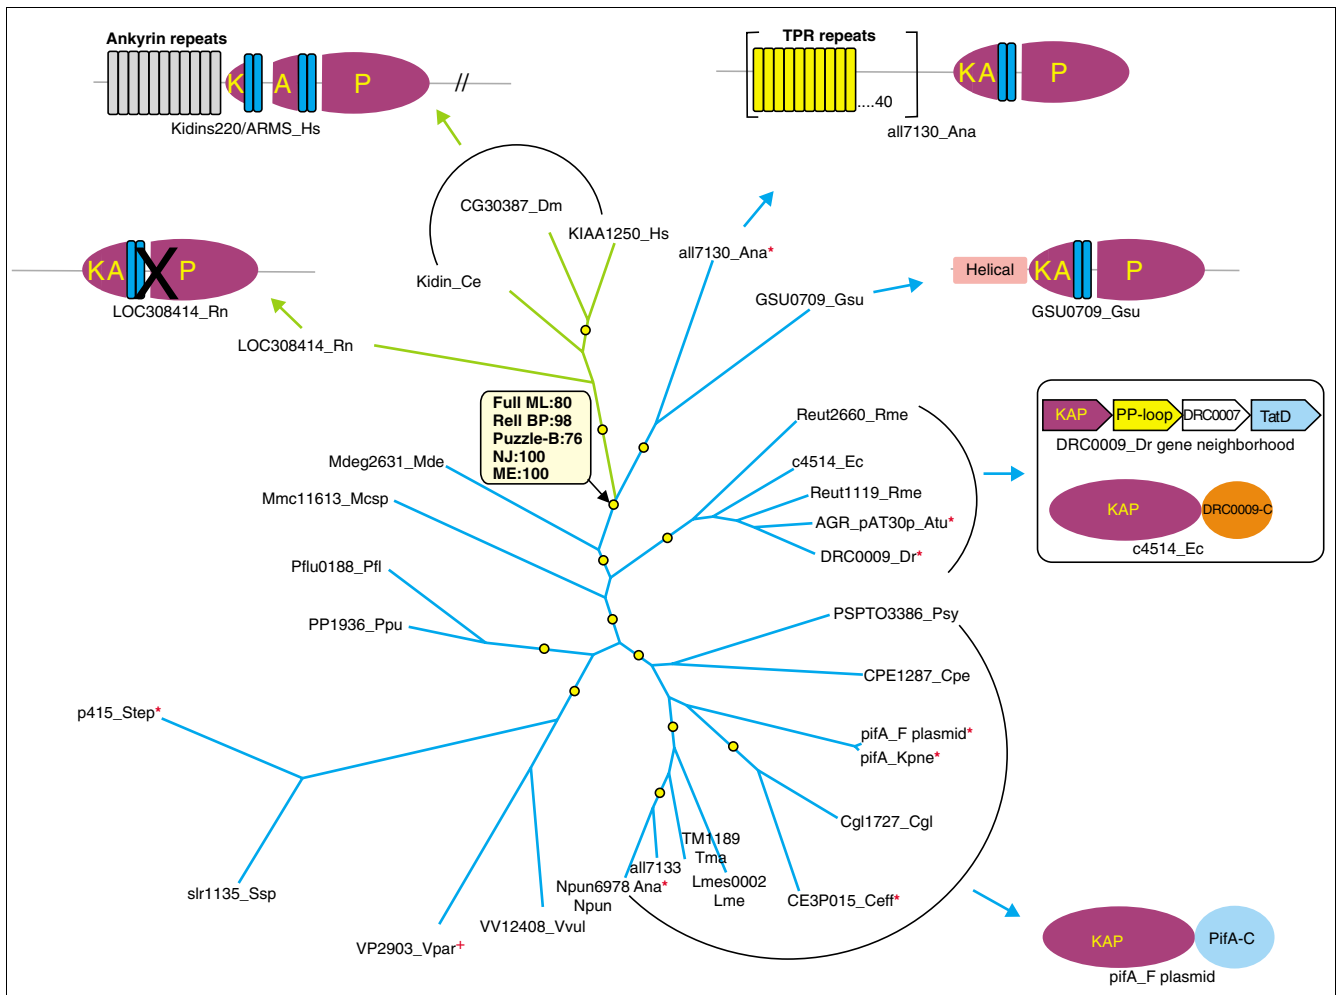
Ankyrin repeats
K A P
Kidins220/ARMS_Hs

TPR repeats
....40
KA P
all7130_Ana

KA P
LOC308414_Rn

CG30387_Dm
KIAA1250_Hs
Kidin_Ce
all7130_Ana*
GSU0709_Gsu
Helical KA P
GSU0709_Gsu
LOC308414_Rn

Full ML:80
Rell BP:98
Puzzle-B:76
NJ:100
ME:100

Reut2660_Rme
c4514_Ec
Reut1119_Rme
AGR_pAT30p_Atu*
DRC0009_Dr*
Mdeg2631_Mde
Mmc11613_Mcsp

KAP PP-loop DRC0007 TatD
DRC0009_Dr gene neighborhood
KAP DRC0009-C
c4514_Ec

Pflu0188_Pfl
PP1936_Ppu
PSPTO3386_Psy
CPE1287_Cpe
p415_Step*
pifA_F plasmid*
pifA_Kpne*
Cgl1727_Cgl
TM1189
Tma
all7133
Npun6978 Ana*
Npun
Lmes0002
Lme
CE3P015_Ceff*
slr1135_Ssp
VV12408_Vvul
VP2903_Vpar+

KAP PifA-C
pifA_F plasmid